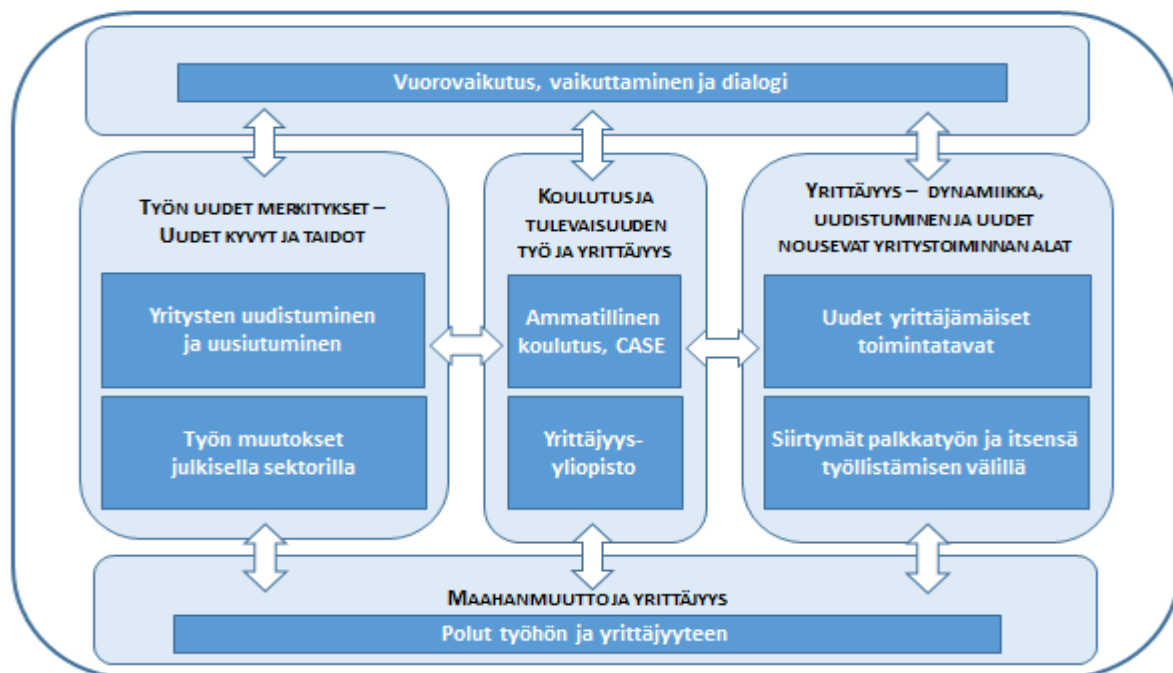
Vuorovaikutus, vaikuttaminen ja dialogi

Työn uudet merkitykset – Uudet kyvyt ja taidot

Yritysten uudistuminen ja uusiutuminen

Työn muutokset julkisella sektorilla

Koulutus ja tulevaisuuden työ ja yrittäjyys

Ammatillinen koulutus, CASE

Yrittäjyysyliopisto

Yrittäjyys – dynamiikka, uudistuminen ja uudet nousevat yritystoiminnan alat

Uudet yrittäjämäiset toimintatavat

Siirtymät palkkatyön ja itsensä työllistämisen välillä

Maahanmuutto ja yrittäjyys

Polut työhön ja yrittäjyyteen